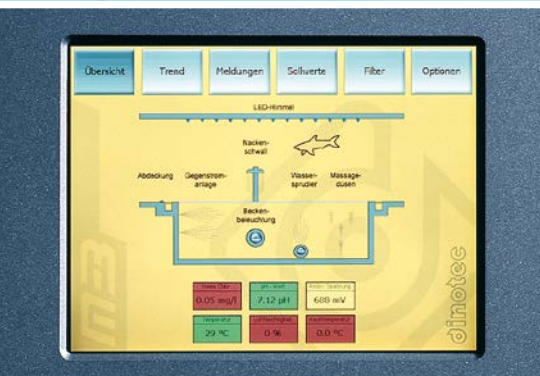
Übersicht
Trend
Meldungen
Sollwerte
Filter
Optionen

LED-Himmel

Nacken-schwall

Abdeckung
Gegenstrom-anlage
Wasser-sprudler
Massage-düsen

Becken-beleuchtung

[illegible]
0.05 mg/l
pH - Wert
7.12 pH
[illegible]
688 mV
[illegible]
29 °C
Luftfeuchtigkeit
0 %
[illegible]
0.0 °C

dinotec